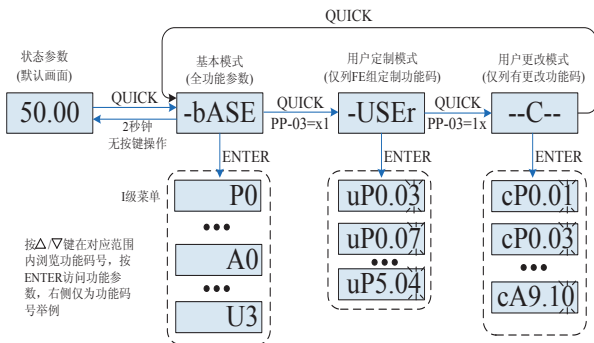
QUICK

状态参数
(默认画面)

50.00

QUICK

2秒钟
无按键操作

基本模式
(全功能参数)

-bASE

ENTER

I级菜单

P0

•••

A0

•••

U3

按△/▽键在对应范围内浏览功能码号，按ENTER访问功能参数，右侧仅为功能码号举例

QUICK
PP-03=x1

用户定制模式
(仅列FE组定制功能码)

-USEr

ENTER

uP0.03

uP0.07

•••

uP5.04

QUICK
PP-03=1x

用户更改模式
(仅列有更改功能码)

--C--

ENTER

cP0.01

cP0.03

•••

cA9.10